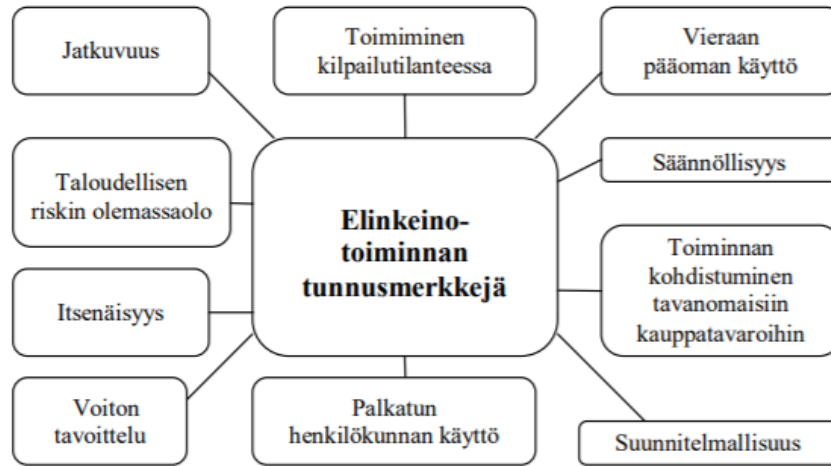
Jatkuvuus

Toimiminen kilpailutilanteessa

Vieraan pääoman käyttö

Säännöllisyys

Taloudellisen riskin olemassaolo

Elinkeino-toiminnan tunnusmerkkejä

Toiminnan kohdistuminen tavanomaisiin kauppatavaroihin

Itsenäisyys

Voiton tavoittelu

Palkatun henkilökunnan käyttö

Suunnitelmallisuus